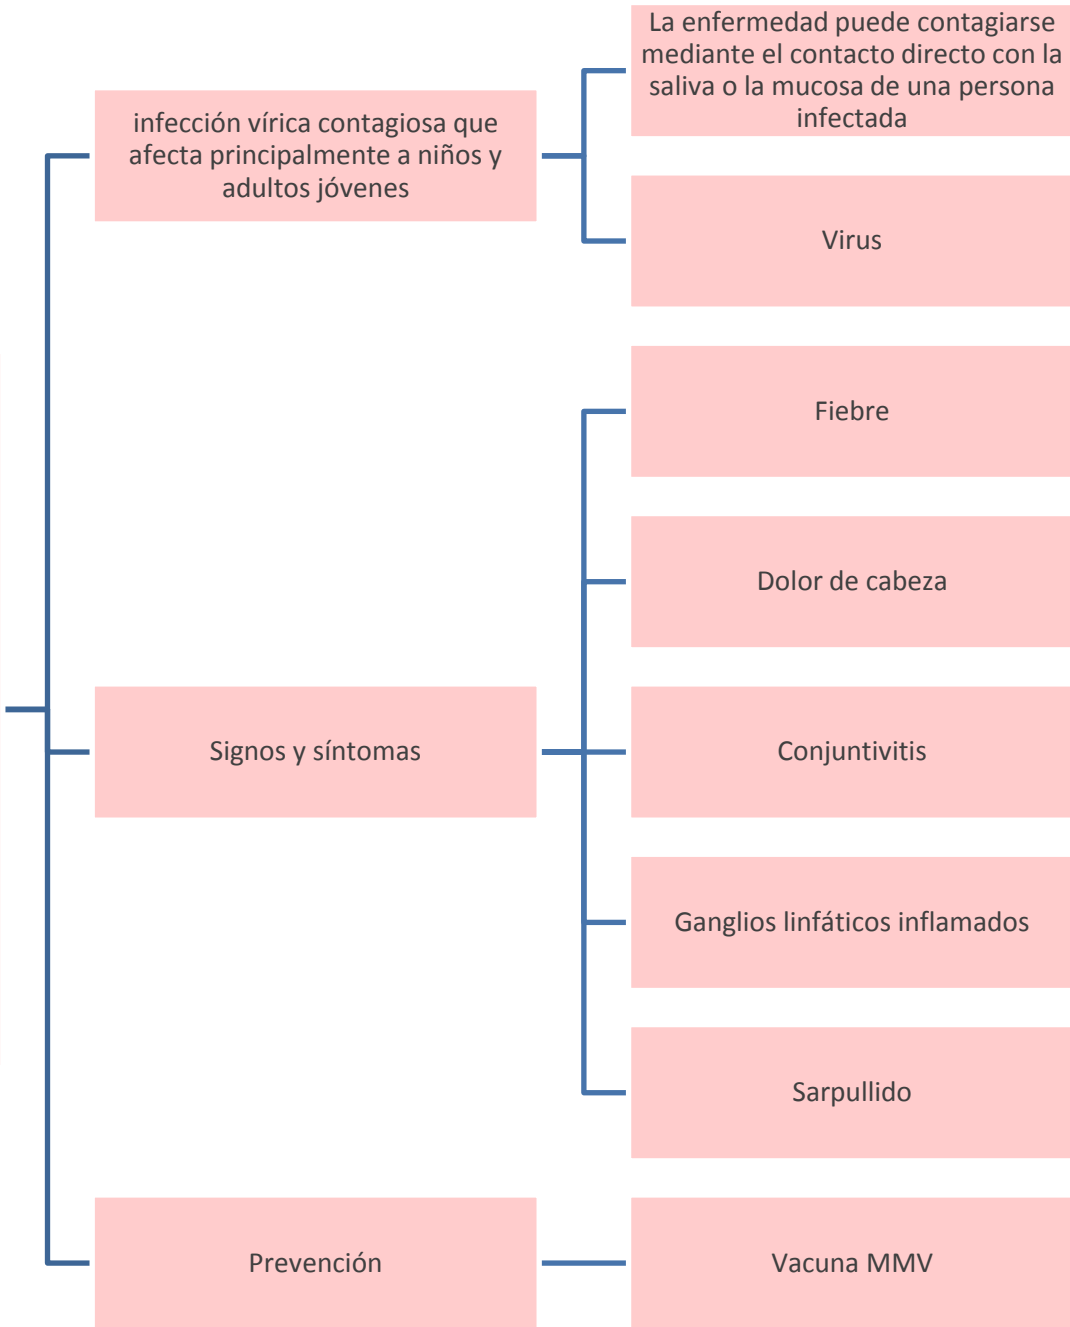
infección vírica contagiosa que afecta principalmente a niños y adultos jóvenes

La enfermedad puede contagiarse mediante el contacto directo con la saliva o la mucosa de una persona infectada

Virus

Signos y síntomas

Fiebre

Dolor de cabeza

Conjuntivitis

Ganglios linfáticos inflamados

Sarpullido

Prevención

Vacuna MMV